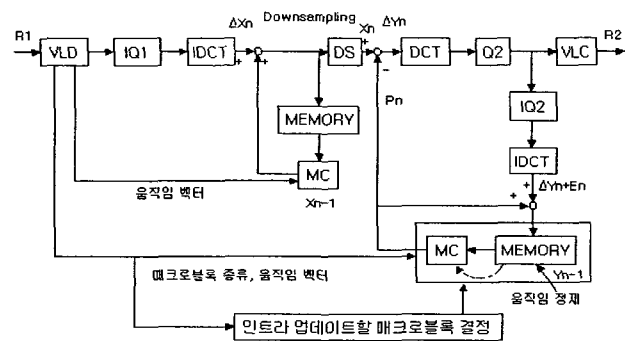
R1
VLD
IQ1
IDCT
+
+
ΔXn
Downsampling
DS
Xn
+
ΔYn
-
DCT
Q2
VLC
R2
MEMORY
Pn
IQ2
MC
Xn-1
IDCT
움직임 벡터
+
+
ΔYn+En
MC
MEMORY
Yn-1
매크로블록 종류, 움직임 벡터
움직임 정제
인트라 업데이트할 매크로블록 결정